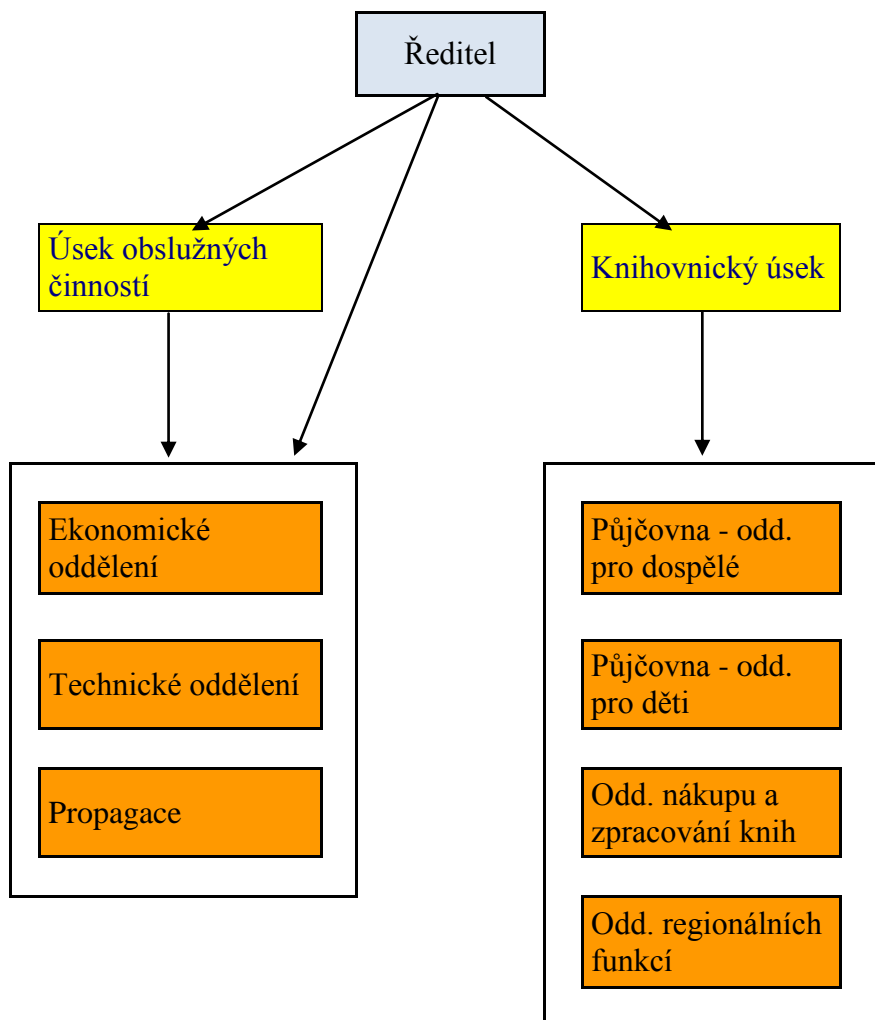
Ředitel

Úsek obslužných činností

Knihovnický úsek

Ekonomické oddělení

Technické oddělení

Propagace

Půjčovna - odd. pro dospělé

Půjčovna - odd. pro děti

Odd. nákupu a zpracování knih

Odd. regionálních funkcí